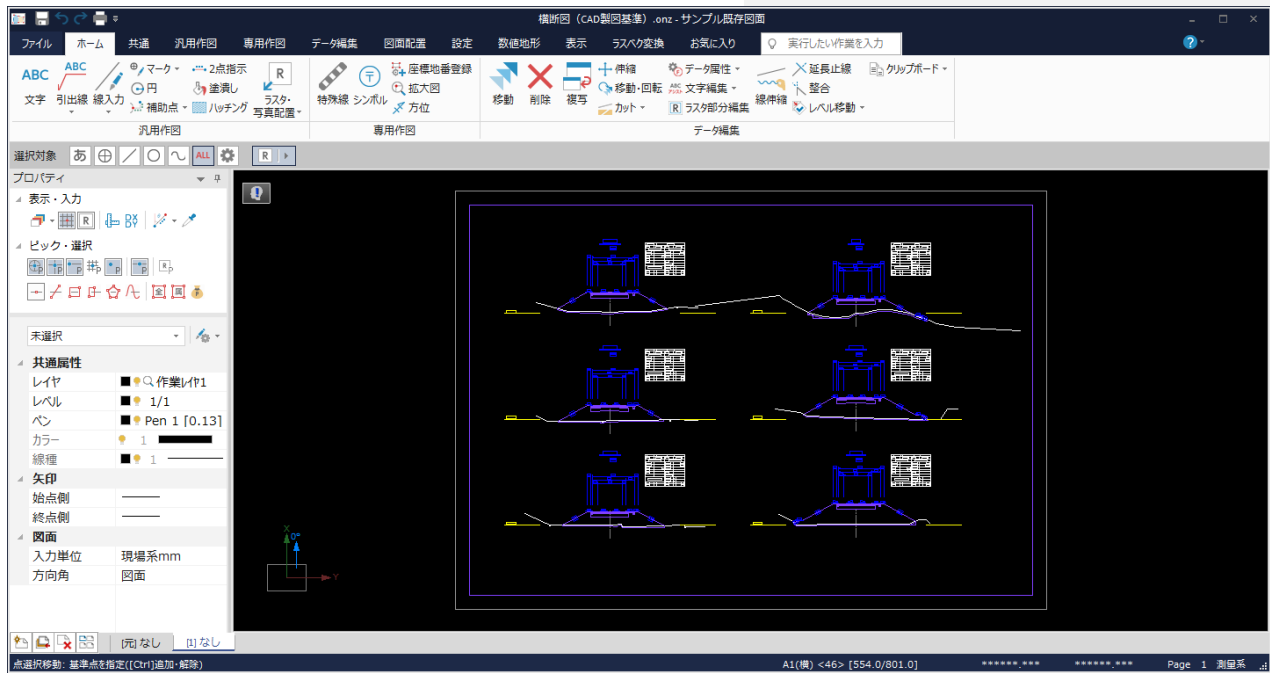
横断図（CAD製図基準）.onz - サンプル既存図面

ファイル　ホーム　共通　汎用作図　専用作図　データ編集　図面配置　設定　数値地形　表示　ラスベク変換　お気に入り　実行したい作業を入力

ABC 文字　ABC 引出線　線入力　マーク　円　補助点　2点指示　塗潰し　ハッチング　R ラスタ・写真配置
汎用作図

特殊線　シンボル　座標地番登録　拡大図　方位
専用作図

移動　削除　複写　伸縮　移動・回転　カット　データ属性　文字編集　R ラスタ部分編集　線伸縮　延長止線　整合　レベル移動　クリップボード
データ編集

選択対象　あ　ALL　R

プロパティ
表示・入力
ピック・選択

未選択

共通属性
| レイヤ | 作業ﾚｲﾔ1 |
|---|---|
| レベル | 1/1 |
| ペン | Pen 1 [0.13] |
| カラー | 1 |
| 線種 | 1 |

矢印
| 始点側 | |
|---|---|
| 終点側 | |

図面
| 入力単位 | 現場系mm |
|---|---|
| 方向角 | 図面 |

[元] なし　[1] なし

X　0°　Y

点選択移動: 基準点を指定([Ctrl]追加･解除)　A1(横) <46> [554.0/801.0]　******.***　******.***　Page 1 測量系